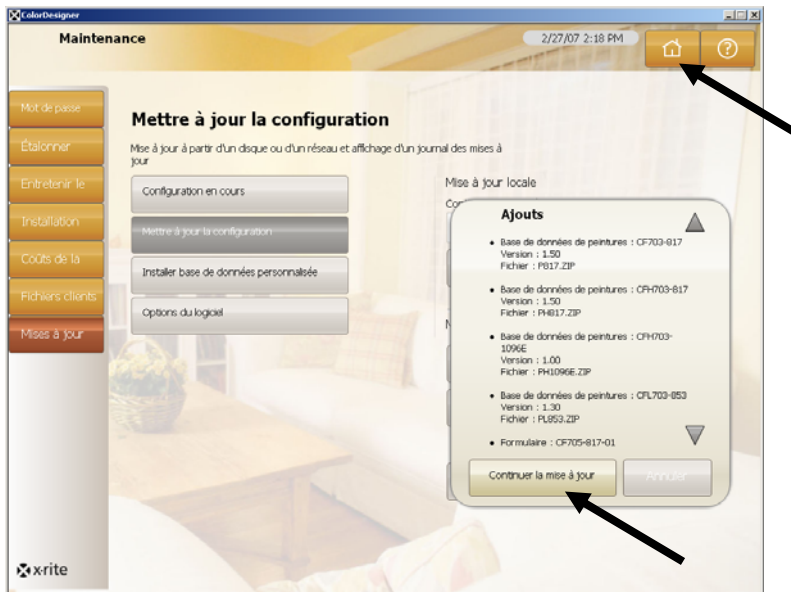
ColorDesigner

Maintenance

2/27/07 2:18 PM

Mot de passe

Étalonner

Entretenir le

Installation

Coûts de la

Fichiers clients

Mises à jour

Mettre à jour la configuration

Mise à jour à partir d'un disque ou d'un réseau et affichage d'un journal des mises à jour

Configuration en cours

Mettre à jour la configuration

Installer base de données personnalisée

Options du logiciel

Mise à jour locale

Ajouts

- Base de données de peintures : CF703-817
Version : 1.50
Fichier : P817.ZIP

- Base de données de peintures : CFH703-817
Version : 1.50
Fichier : PH817.ZIP

- Base de données de peintures : CFH703-1096E
Version : 1.00
Fichier : PH1096E.ZIP

- Base de données de peintures : CFL703-853
Version : 1.30
Fichier : PL853.ZIP

- Formulaire : CF705-817-01

Continuer la mise à jour

Annuler

x-rite